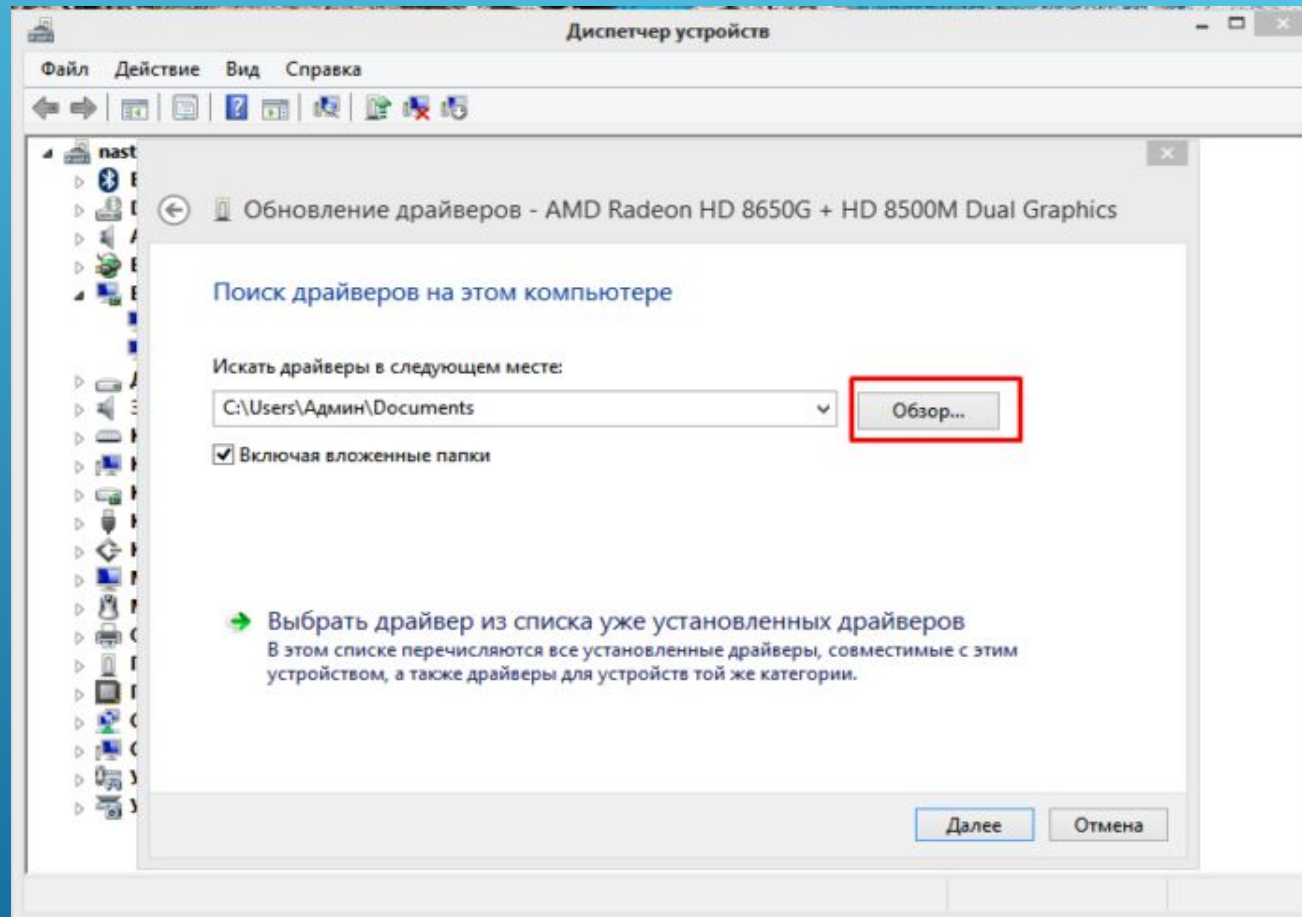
Диспетчер устройств

Файл Действие Вид Справка

nast

Обновление драйверов - AMD Radeon HD 8650G + HD 8500M Dual Graphics

Поиск драйверов на этом компьютере

Искать драйверы в следующем месте:

C:\Users\Админ\Documents

Обзор...

Включая вложенные папки

Выбрать драйвер из списка уже установленных драйверов

В этом списке перечисляются все установленные драйверы, совместимые с этим устройством, а также драйверы для устройств той же категории.

Далее

Отмена